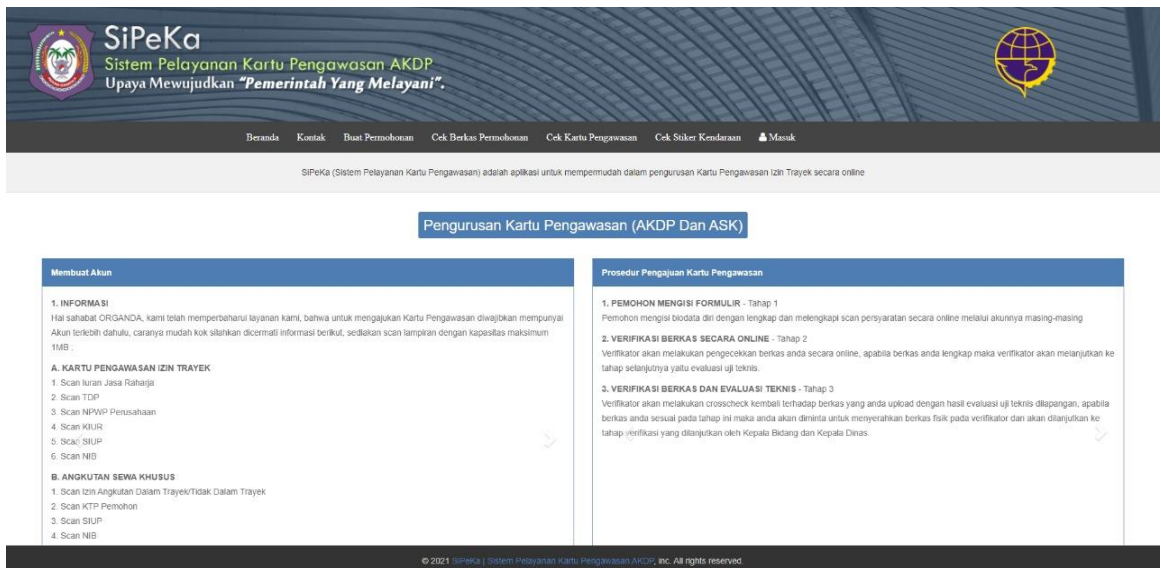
SiPeKa
Sistem Pelayanan Kartu Pengawasan AKDP
Upaya Mewujudkan "Pemerintah Yang Melayani".

Beranda Kontak Buat Permohonan Cek Berkas Permohonan Cek Kartu Pengawasan Cek Stiker Kendaraan Masuk

SiPeKa (Sistem Pelayanan Kartu Pengawasan) adalah aplikasi untuk mempermudah dalam pengurusan Kartu Pengawasan Izin Trayek secara online

Pengurusan Kartu Pengawasan (AKDP Dan ASK)

Membuat Akun

1. INFORMASI
Hai sahabat ORGANDA, kami telah memperbaharui layanan kami, bahwa untuk mengajukan Kartu Pengawasan diwajibkan mempunyai Akun terlebih dahulu, caranya mudah kok silahkan dicermati informasi berikut, sediakan scan lampiran dengan kapasitas maksimum 1MB :

A. KARTU PENGAWASAN IZIN TRAYEK
1. Scan Iuran Jasa Raharja
2. Scan TDP
3. Scan NPWP Perusahaan
4. Scan KIUR
5. Scan SIUP
6. Scan NIB

B. ANGKUTAN SEWA KHUSUS
1. Scan Izin Angkutan Dalam Trayek/Tidak Dalam Trayek
2. Scan KTP Pemohon
3. Scan SIUP
4. Scan NIB

Prosedur Pengajuan Kartu Pengawasan

1. PEMOHON MENGISI FORMULIR - Tahap 1
Pemohon mengisi biodata diri dengan lengkap dan melengkapi scan persyaratan secara online melalui akunnya masing-masing

2. VERIFIKASI BERKAS SECARA ONLINE - Tahap 2
Verifikator akan melakukan pengecekkan berkas anda secara online, apabila berkas anda lengkap maka verifikator akan melanjutkan ke tahap selanjutnya yaitu evaluasi uji teknis.

3. VERIFIKASI BERKAS DAN EVALUASI TEKNIS - Tahap 3
Verifikator akan melakukan crosscheck kembali terhadap berkas yang anda upload dengan hasil evaluasi uji teknis dilapangan, apabila berkas anda sesuai pada tahap ini maka anda akan diminta untuk menyerahkan berkas fisik pada verifikator dan akan dilanjutkan ke tahap verifikasi yang dilanjutkan oleh Kepala Bidang dan Kepala Dinas.

© 2021 SiPeKa | Sistem Pelayanan Kartu Pengawasan AKDP, Inc. All rights reserved.